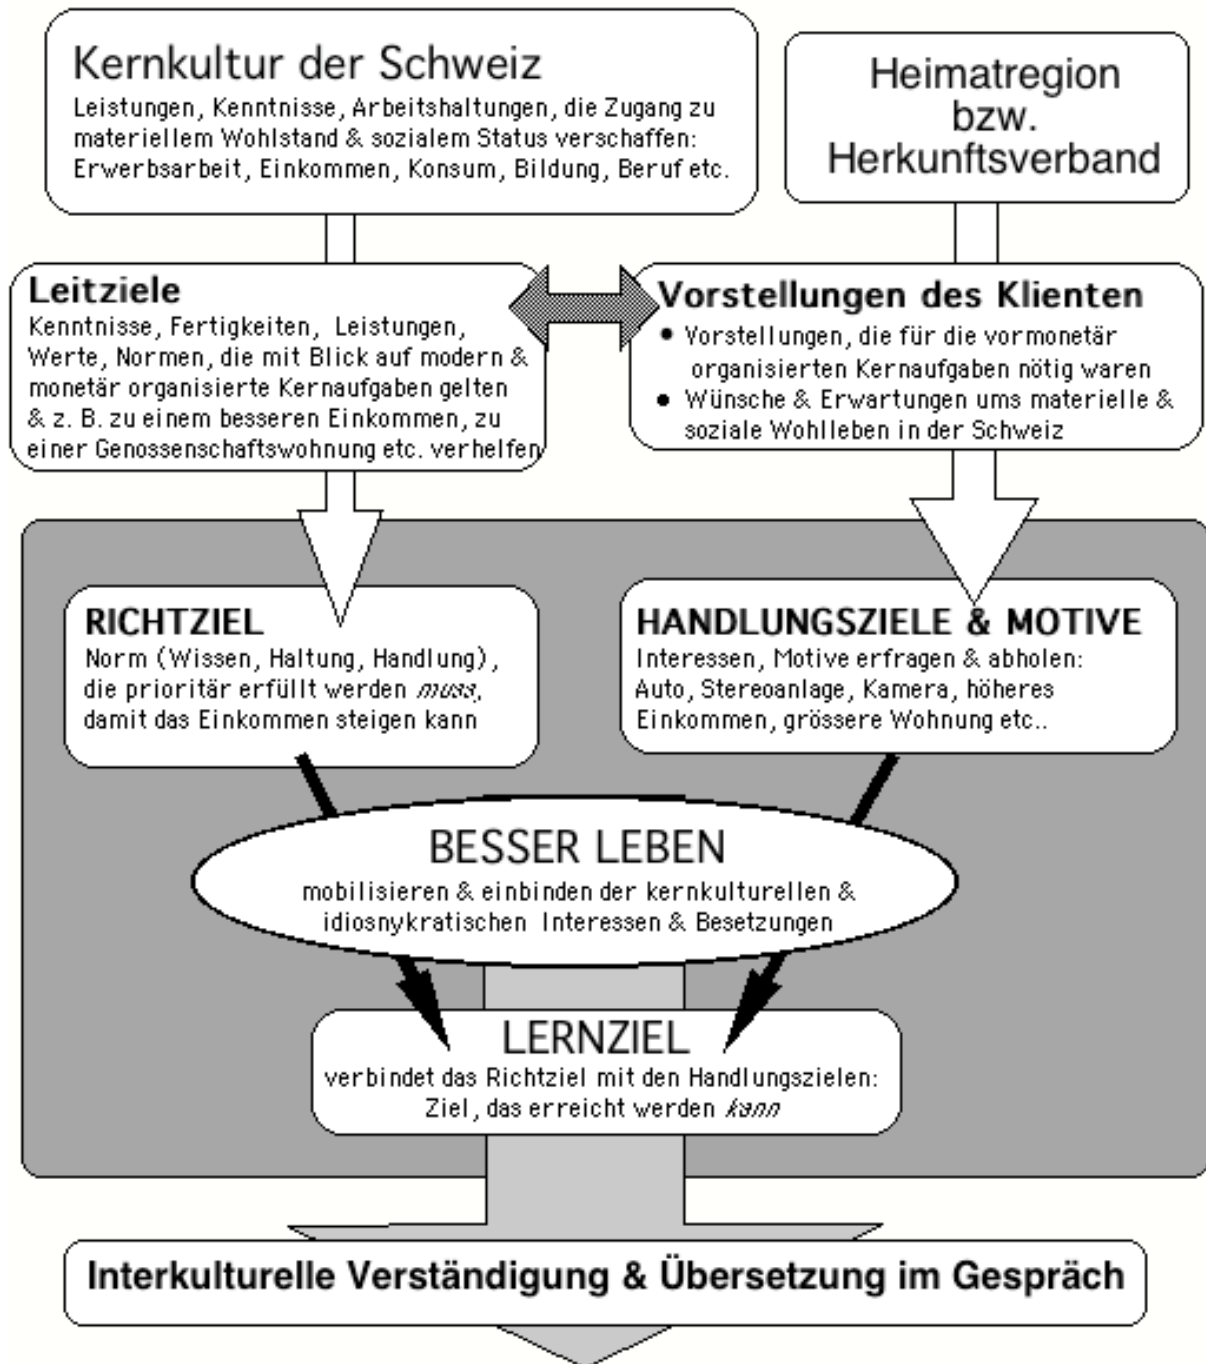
Kernkultur der Schweiz
Leistungen, Kenntnisse, Arbeitshaltungen, die Zugang zu materiellem Wohlstand & sozialem Status verschaffen: Erwerbsarbeit, Einkommen, Konsum, Bildung, Beruf etc.

Heimatregion bzw. Herkunftsverband

Leitziele
Kenntnisse, Fertigkeiten, Leistungen, Werte, Normen, die mit Blick auf modern & monetär organisierte Kernaufgaben gelten & z. B. zu einem besseren Einkommen, zu einer Genossenschaftswohnung etc. verhelfen

Vorstellungen des Klienten
• Vorstellungen, die für die vormonetär organisierten Kernaufgaben nötig waren
• Wünsche & Erwartungen ums materielle & soziale Wohlleben in der Schweiz

RICHTZIEL
Norm (Wissen, Haltung, Handlung), die prioritär erfüllt werden *muss*, damit das Einkommen steigen kann

HANDLUNGSZIELE & MOTIVE
Interessen, Motive erfragen & abholen: Auto, Stereoanlage, Kamera, höheres Einkommen, grössere Wohnung etc..

BESSER LEBEN
mobilisieren & einbinden der kernkulturellen & idiosnykratischen Interessen & Besetzungen

LERNZIEL
verbindet das Richtziel mit den Handlungszielen: Ziel, das erreicht werden *kann*

Interkulturelle Verständigung & Übersetzung im Gespräch